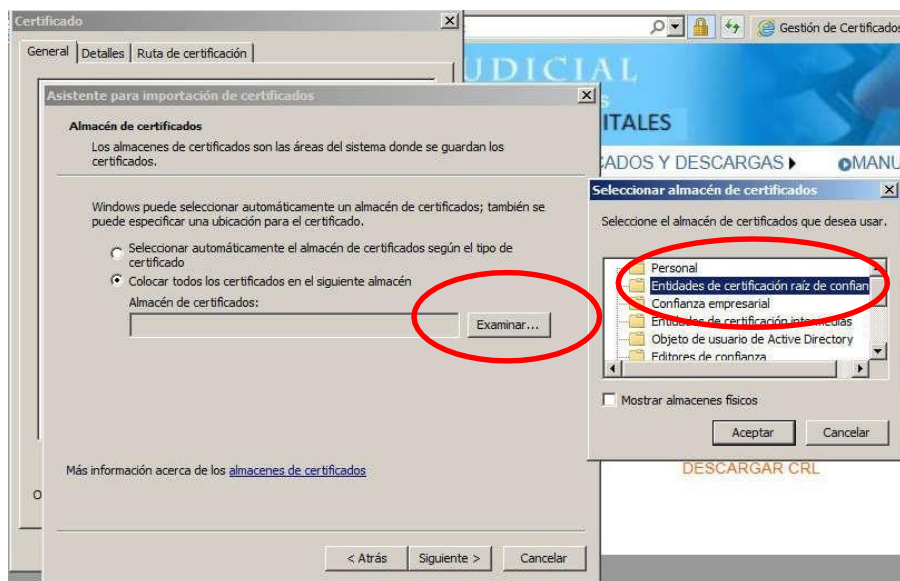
Certificado

General | Detalles | Ruta de certificación

Gestión de Certificados

UDICIAL
S
ITALES
CADOS Y DESCARGAS ▸ MANU

Asistente para importación de certificados

Almacén de certificados
Los almacenes de certificados son las áreas del sistema donde se guardan los certificados.

Windows puede seleccionar automáticamente un almacén de certificados; también se puede especificar una ubicación para el certificado.

Seleccionar automáticamente el almacén de certificados según el tipo de certificado

Colocar todos los certificados en el siguiente almacén

Almacén de certificados:

Examinar...

Más información acerca de los almacenes de certificados

O

< Atrás | Siguiente > | Cancelar

Seleccionar almacén de certificados

Seleccione el almacén de certificados que desea usar.

Personal
Entidades de certificación raíz de confian
Confianza empresarial
Entidades de certificación intermedias
Objeto de usuario de Active Directory
Editores de confianza

Mostrar almacenes físicos

Aceptar | Cancelar

DESCARGAR CRL